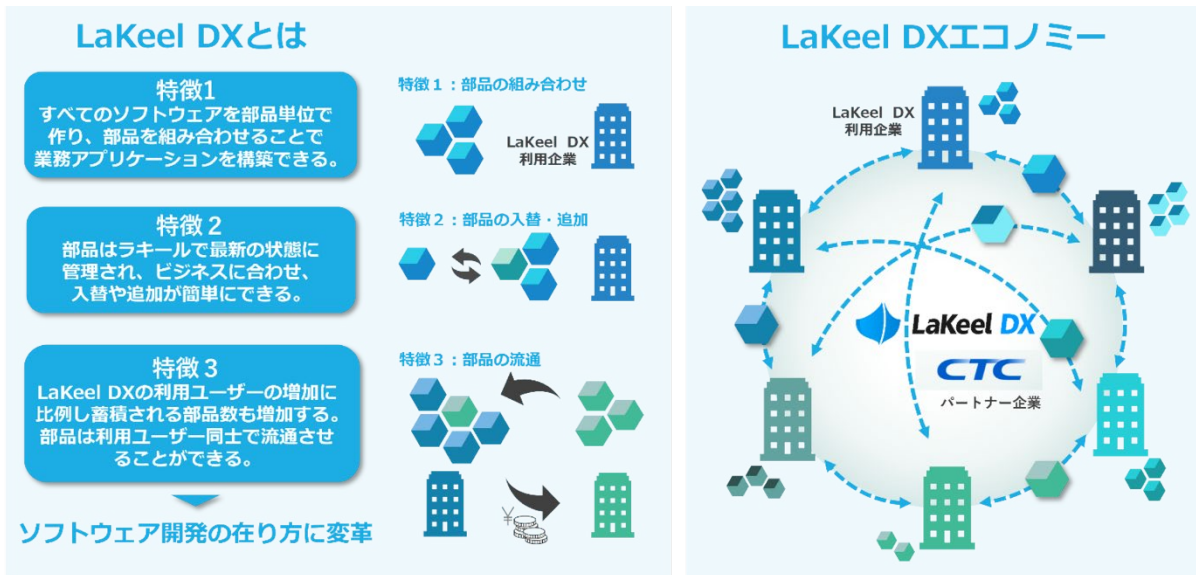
LaKeel DXとは

特徴1
すべてのソフトウェアを部品単位で作り、部品を組み合わせることで業務アプリケーションを構築できる。

特徴１：部品の組み合わせ

LaKeel DX
利用企業

特徴 2
部品はラキールで最新の状態に管理され、ビジネスに合わせ、入替や追加が簡単にできる。

特徴２：部品の入替・追加

特徴 3
LaKeel DXの利用ユーザーの増加に比例し蓄積される部品数も増加する。部品は利用ユーザー同士で流通させることができる。

特徴３：部品の流通

ソフトウェア開発の在り方に変革

LaKeel DXエコノミー

LaKeel DX
利用企業

LaKeel DX

CTC
パートナー企業